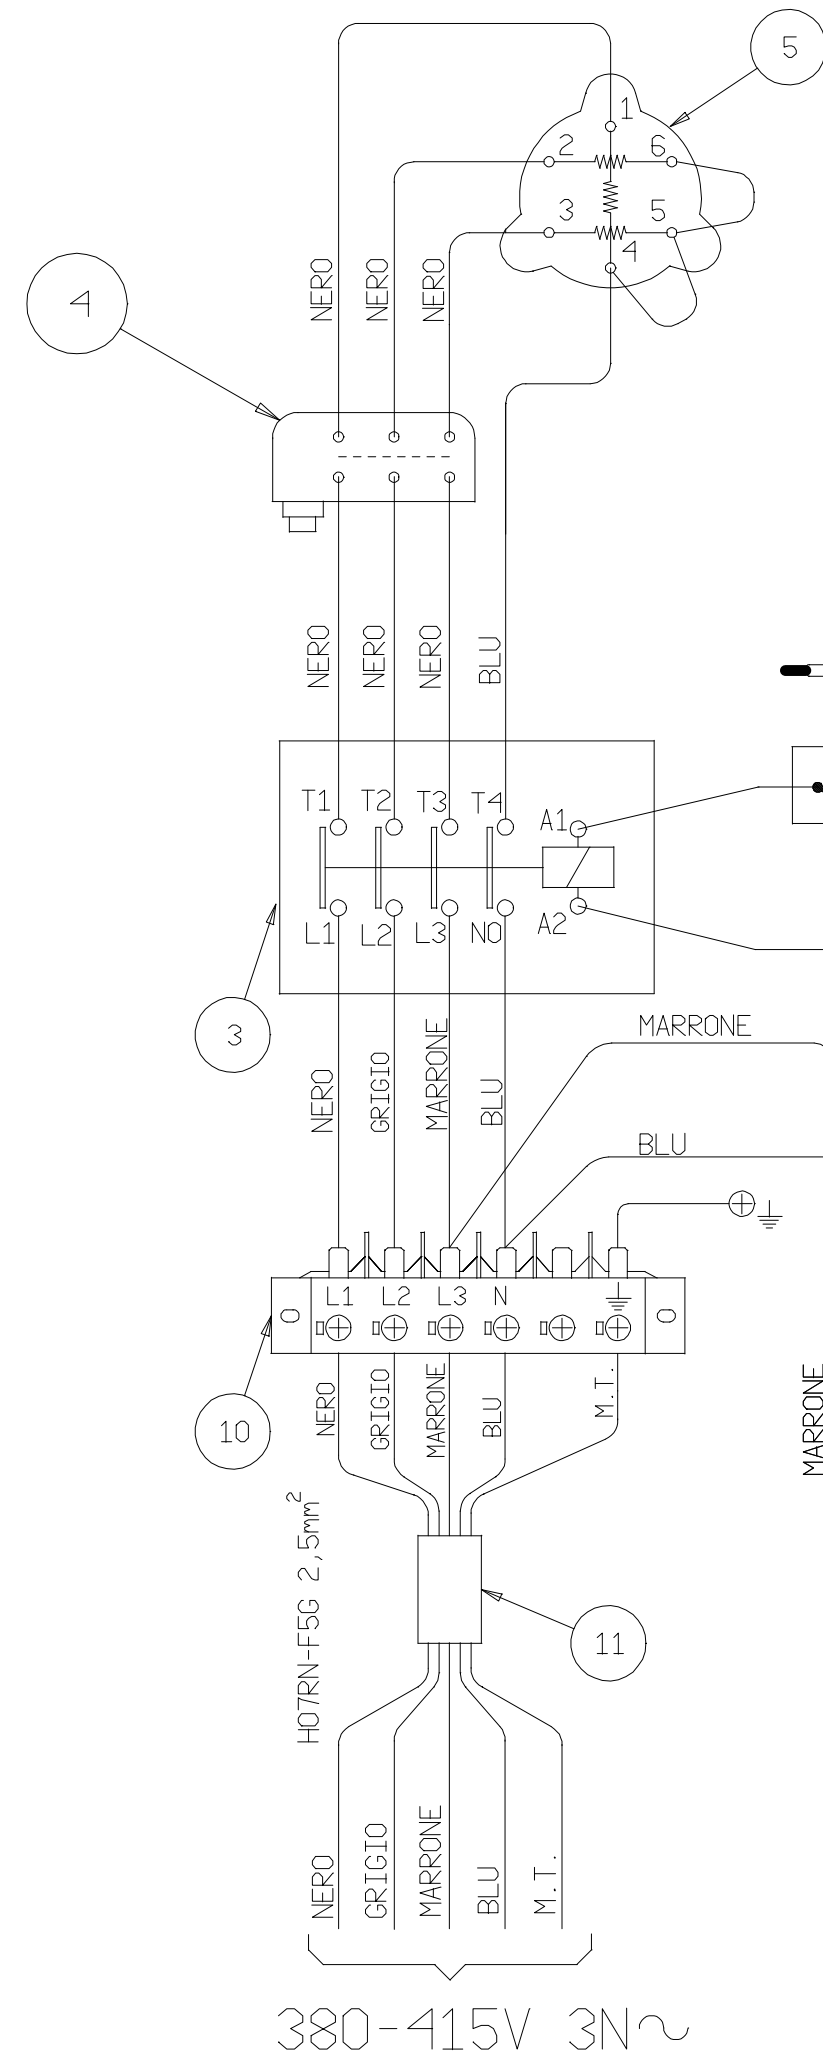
5
1
2
6
3
5
4
4
NERO
NERO
NERO
NERO
NERO
NERO
BLU
T1
T2
T3
T4
A1
L1
L2
L3
NO
A2
3
MARRONE
NERO
GRIGIO
MARRONE
BLU
BLU
L1
L2
L3
N
0
0
10
NERO
GRIGIO
MARRONE
BLU
M.T.
MARRONE
H07RN-F5G 2,5mm$^2$
11
NERO
GRIGIO
MARRONE
BLU
M.T.
380-415V 3N~